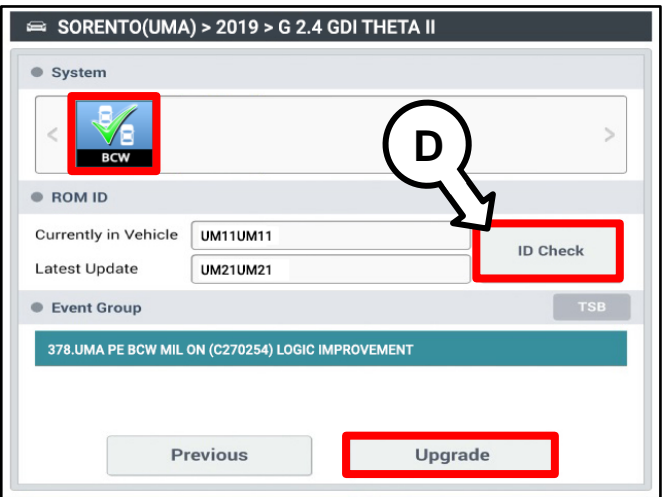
SORENTO(UMA) > 2019 > G 2.4 GDI THETA II

System

BCW

ROM ID

Currently in Vehicle UM11UM11

Latest Update UM21UM21

D

ID Check

Event Group

TSB

378.UMA PE BCW MIL ON (C270254) LOGIC IMPROVEMENT

Previous

Upgrade